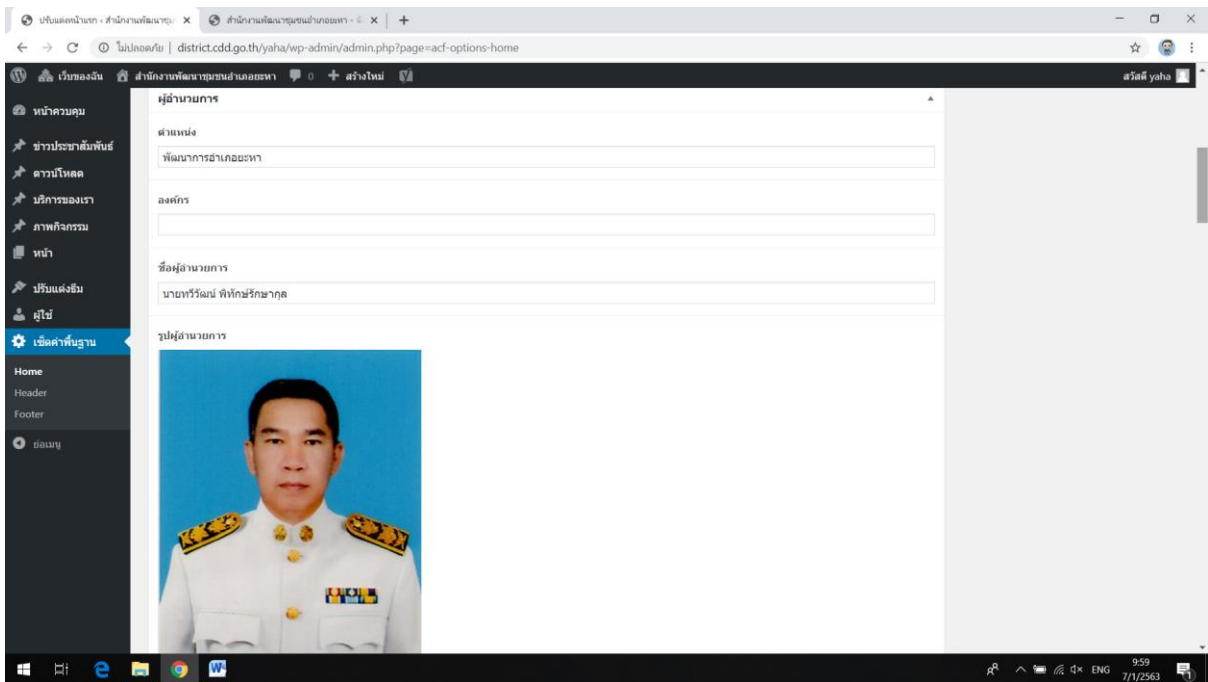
ปรับแต่งหน้าแรก ‹ สำนักงานพัฒนาชุม ×
สำนักงานพัฒนาชุมชนอำเภอยะหา – ×
+

ไม่ปลอดภัย | district.cdd.go.th/yaha/wp-admin/admin.php?page=acf-options-home

เว็บของฉัน
สำนักงานพัฒนาชุมชนอำเภอยะหา
0
+ สร้างใหม่
สวัสดี yaha

หน้าควบคุม
ข่าวประชาสัมพันธ์
ดาวน์โหลด
บริการของเรา
ภาพกิจกรรม
หน้า
ปรับแต่งธีม
ผู้ใช้
เซ็ตค่าพื้นฐาน
Home
Header
Footer
ย่อเมนู

ผู้อำนวยการ

ตำแหน่ง
พัฒนาการอำเภอยะหา

องค์กร

ชื่อผู้อำนวยการ
นายทวีวัฒน์ พิทักษ์รักษากุล

รูปผู้อำนวยการ

ENG
9:59
7/1/2563